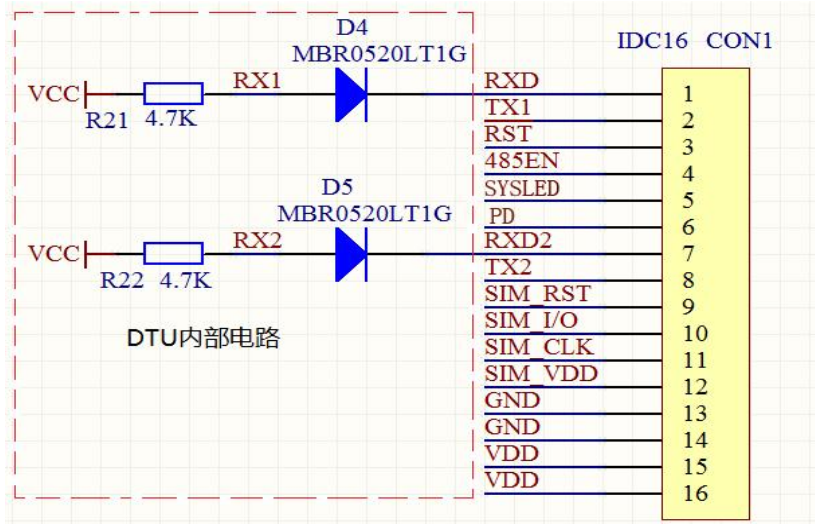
D4
MBR0520LT1G

IDC16 CON1

VCC
R21 4.7K
RX1

D5
MBR0520LT1G

VCC
R22 4.7K
RX2

DTU内部电路

RXD
TX1
RST
485EN
SYSLED
PD
RXD2
TX2
SIM_RST
SIM_I/O
SIM_CLK
SIM_VDD
GND
GND
VDD
VDD

1
2
3
4
5
6
7
8
9
10
11
12
13
14
15
16